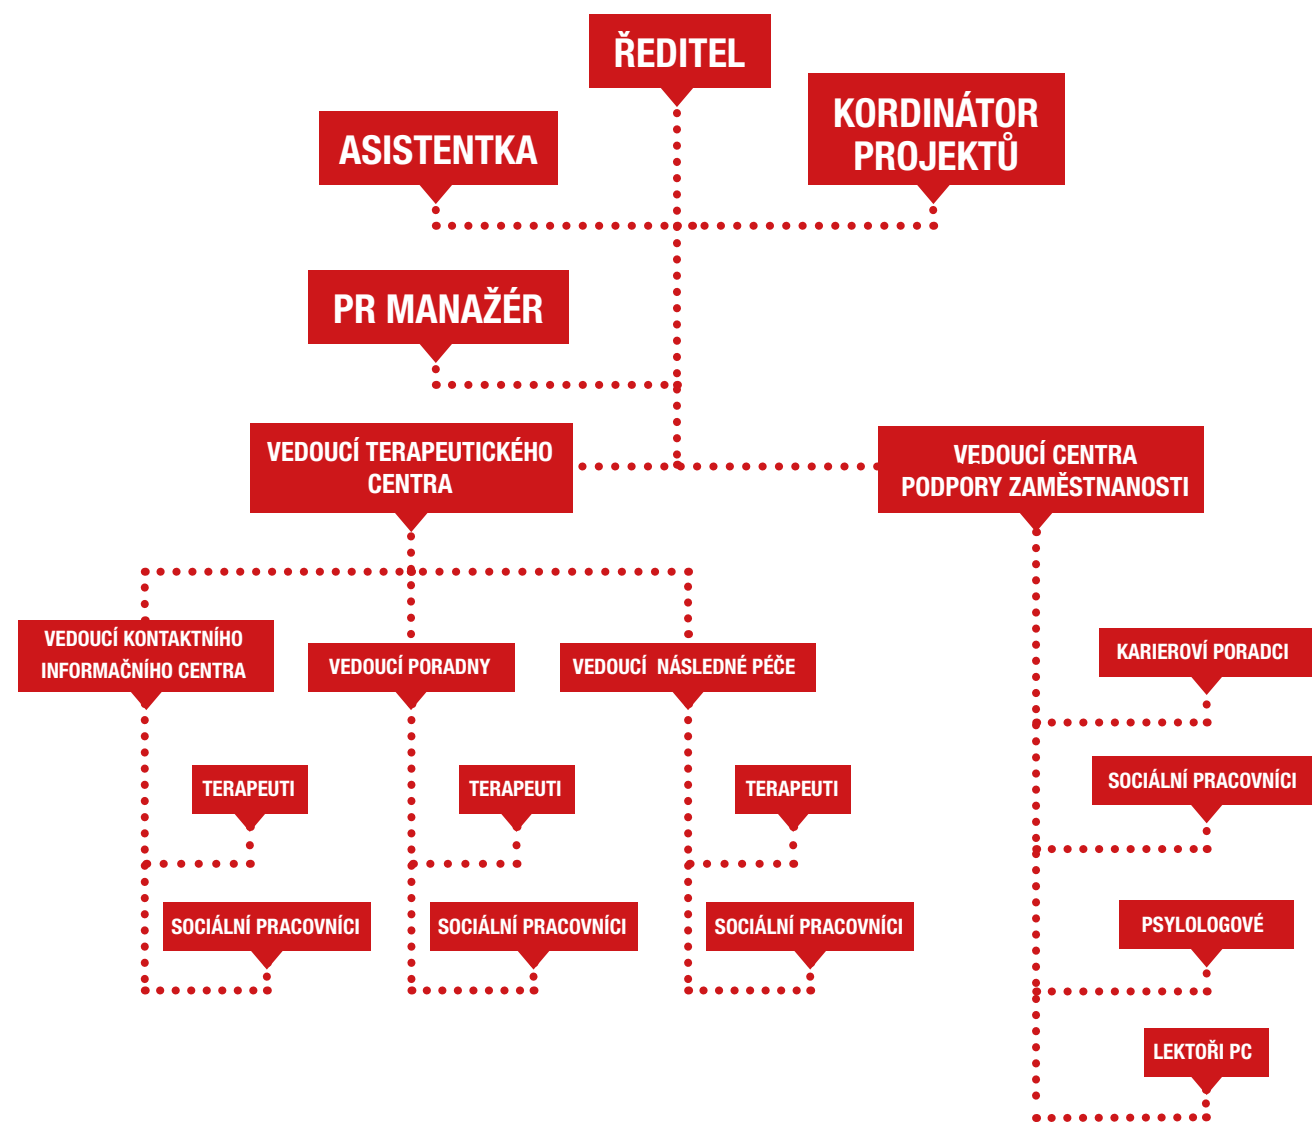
ŘEDITEL

ASISTENTKA

KORDINÁTOR PROJEKTŮ

PR MANAŽÉR

VEDOUCÍ TERAPEUTICKÉHO CENTRA

VEDOUCÍ CENTRA PODPORY ZAMĚSTNANOSTI

VEDOUCÍ KONTAKTNÍHO INFORMAČNÍHO CENTRA

VEDOUCÍ PORADNY

VEDOUCÍ NÁSLEDNÉ PÉČE

KARIEROVÍ PORADCI

TERAPEUTI

TERAPEUTI

TERAPEUTI

SOCIÁLNÍ PRACOVNÍCI

SOCIÁLNÍ PRACOVNÍCI

SOCIÁLNÍ PRACOVNÍCI

SOCIÁLNÍ PRACOVNÍCI

PSYLOLOGOVÉ

LEKTOŘI PC